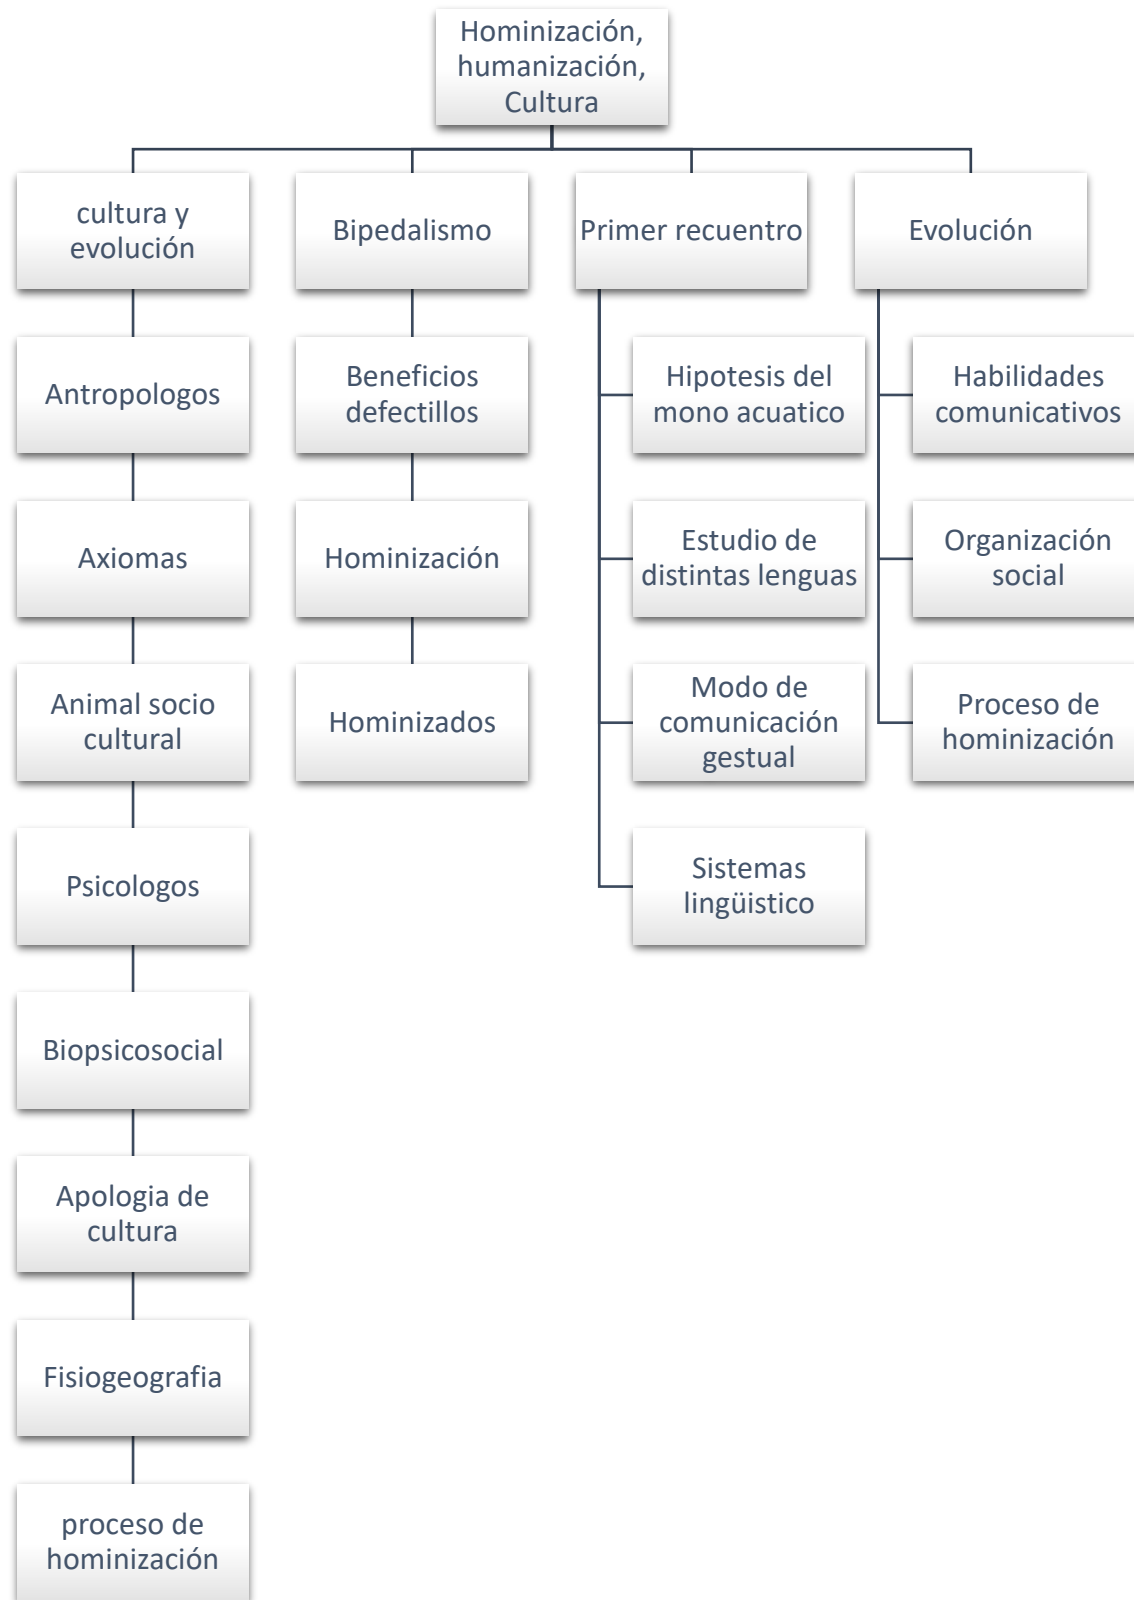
Hominización, humanización, Cultura

cultura y evolución

Antropologos

Axiomas

Animal socio cultural

Psicologos

Biopsicosocial

Apologia de cultura

Fisiogeografia

proceso de hominización

Bipedalismo

Beneficios defectillos

Hominización

Hominizados

Primer recuentro

Hipotesis del mono acuatico

Estudio de distintas lenguas

Modo de comunicación gestual

Sistemas lingüistico

Evolución

Habilidades comunicativos

Organización social

Proceso de hominización